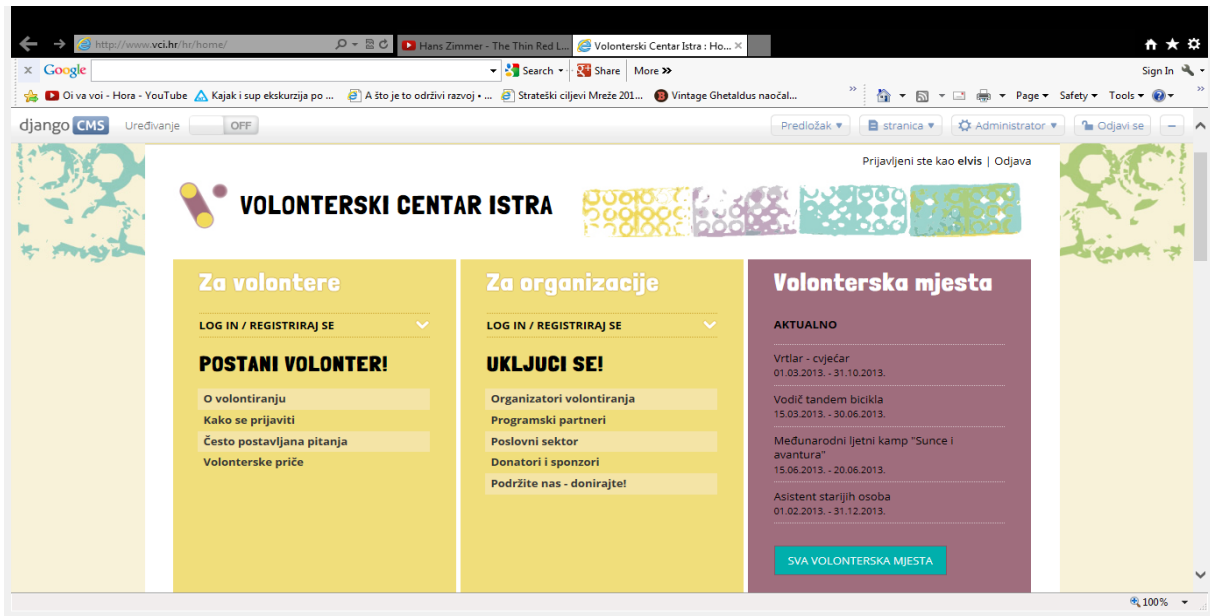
http://www.vci.hr/hr/home/
Hans Zimmer - The Thin Red L...
Volonterski Centar Istra : Ho...
Google
Search
Share
More »
Sign In
Oi va voi - Hora - YouTube
Kajak i sup ekskurzija po ...
A što je to održivi razvoj • ...
Strateški ciljevi Mreže 201...
Vintage Ghetaldus naočal...
Page
Safety
Tools
django CMS
Uređivanje
OFF
Predložak
stranica
Administrator
Odjavi se
Prijavljeni ste kao elvis | Odjava

VOLONTERSKI CENTAR ISTRA

Za volontere
LOG IN / REGISTRIRAJ SE
POSTANI VOLONTER!
O volontiranju
Kako se prijaviti
Često postavljana pitanja
Volonterske priče

Za organizacije
LOG IN / REGISTRIRAJ SE
UKLJUCI SE!
Organizatori volontiranja
Programski partneri
Poslovni sektor
Donatori i sponzori
Podržite nas - donirajte!

Volonterska mjesta
AKTUALNO
Vrtlar - cvječar
01.03.2013. - 31.10.2013.
Vodič tandem bicikla
15.03.2013. - 30.06.2013.
Međunarodni ljetni kamp "Sunce i avantura"
15.06.2013. - 20.06.2013.
Asistent starijih osoba
01.02.2013. - 31.12.2013.
SVA VOLONTERSKA MJESTA

100%